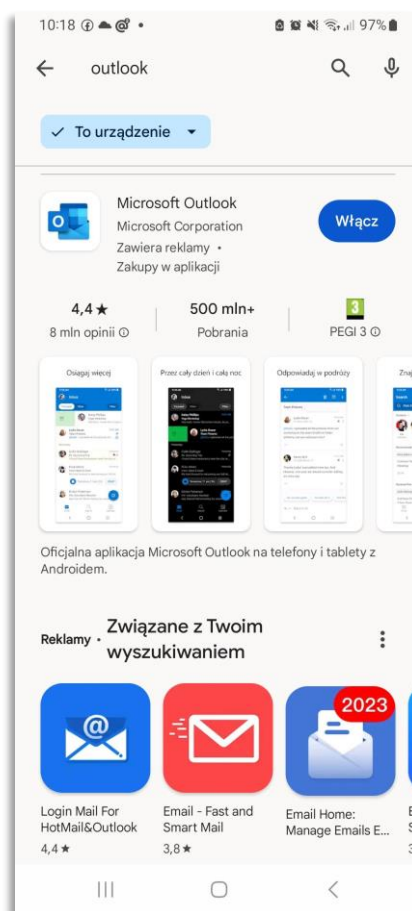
10:18 97%

outlook

✓ To urządzenie

Microsoft Outlook
Microsoft Corporation
Zawiera reklamy •
Zakupy w aplikacji

Włącz

4,4★
8 mln opinii ⓘ

500 mln+
Pobrania

3
PEGI 3 ⓘ

Osiągaj więcej

Przez cały dzień i całą noc

Odpowiadaj w podróży

Znaj

Oficjalna aplikacja Microsoft Outlook na telefony i tablety z Androidem.

Reklamy • Związane z Twoim wyszukiwaniem

Login Mail For HotMail&Outlook
4,4★

Email - Fast and Smart Mail
3,8★

2023
Email Home: Manage Emails E...